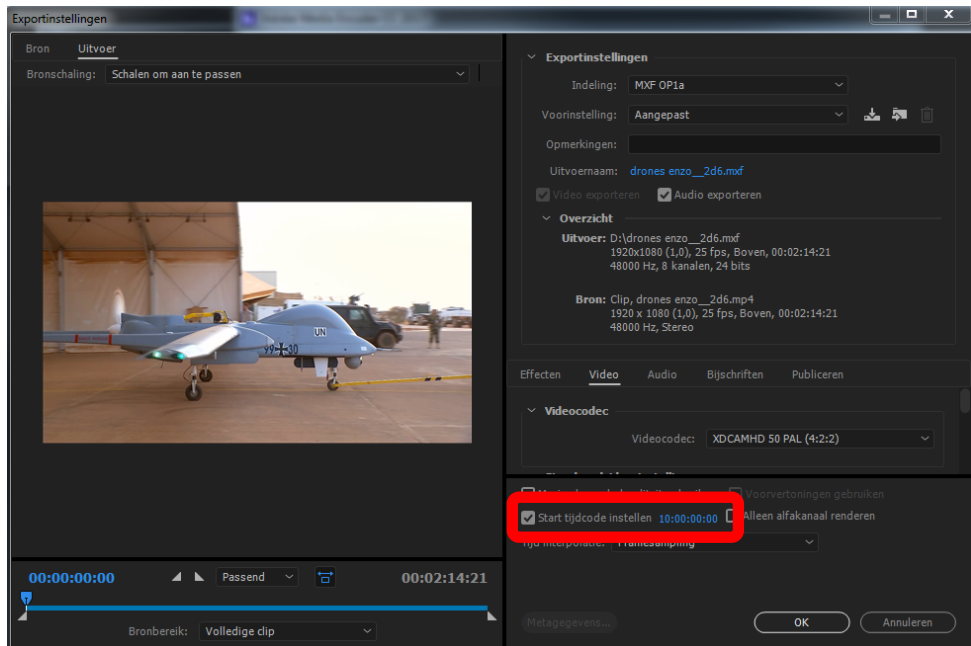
Exportinstellingen

Bron Uitvoer

Bronschaling: Schalen om aan te passen

UN

00:00:00:00 Passend 00:02:14:21

Bronbereik: Volledige clip

Exportinstellingen

Indeling: MXF OP1a

Voorinstelling: Aangepast

Opmerkingen:

Uitvoernaam: drones enzo__2d6.mxf

Video exporteren Audio exporteren

Overzicht

Uitvoer: D:\drones enzo__2d6.mxf
1920x1080 (1,0), 25 fps, Boven, 00:02:14:21
48000 Hz, 8 kanalen, 24 bits

Bron: Clip, drones enzo__2d6.mp4
1920 x 1080 (1,0), 25 fps, Boven, 00:02:14:21
48000 Hz, Stereo

Effecten Video Audio Bijschriften Publiceren

Videocodec

Videocodec: XDCAMHD 50 PAL (4:2:2)

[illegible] Voorvertoningen gebruiken

Start tijdcode instellen 10:00:00:00 Alleen alfakanaal renderen

Tijd-interpolatie: Framesampling

Metagegevens...

OK Annuleren